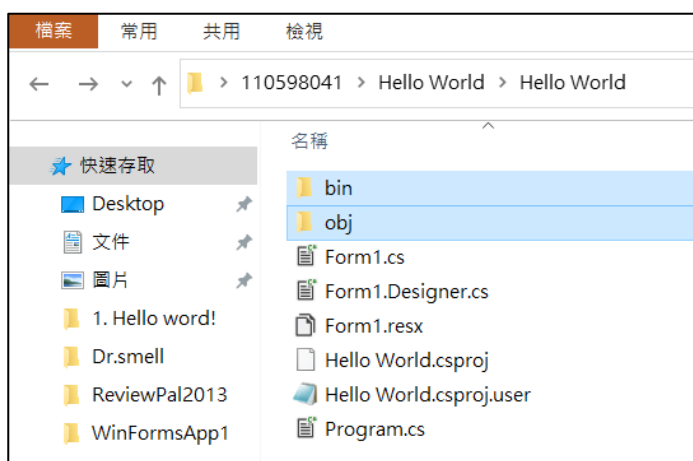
檔案 常用 共用 檢視

← → ˅ ↑ › 110598041 › Hello World › Hello World

快速存取
Desktop
文件
圖片
1. Hello word!
Dr.smell
ReviewPal2013
WinFormsApp1

名稱
bin
obj
Form1.cs
Form1.Designer.cs
Form1.resx
Hello World.csproj
Hello World.csproj.user
Program.cs